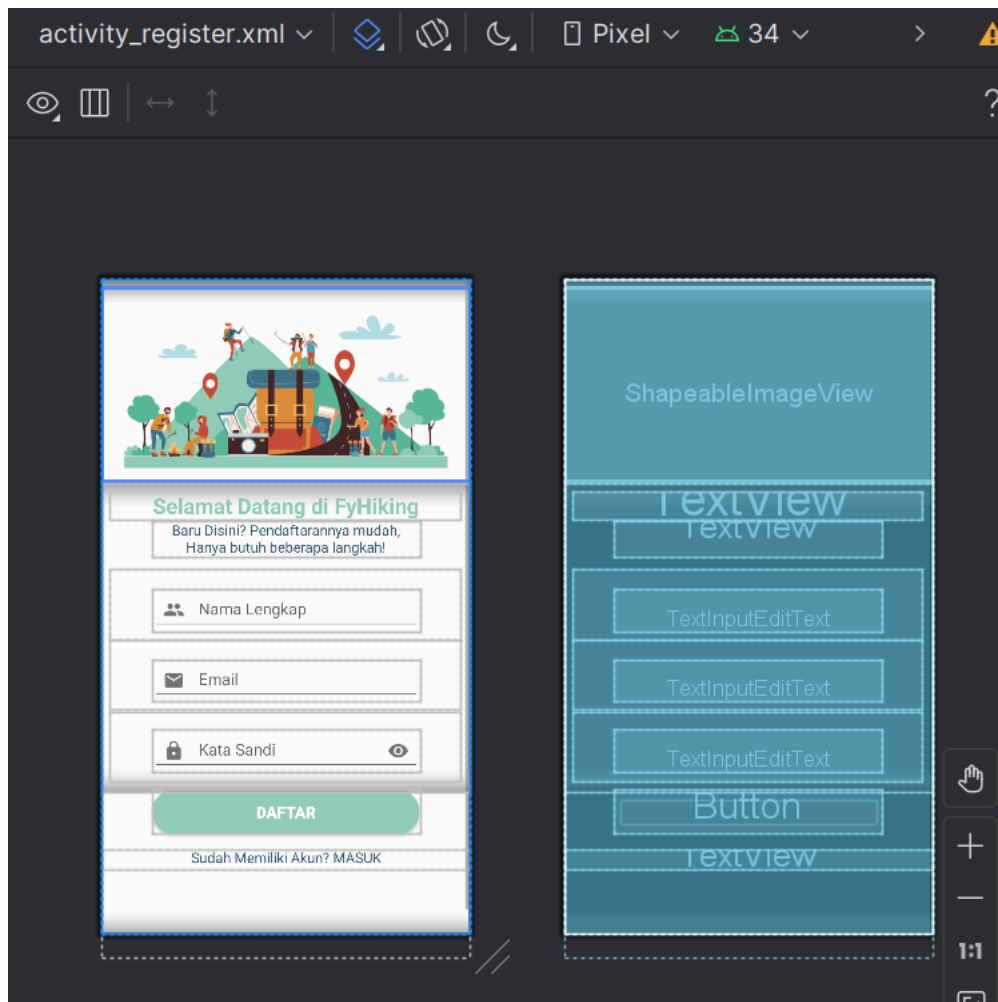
activity_register.xml Pixel 34

Selamat Datang di FyHiking
Baru Disini? Pendaftarannya mudah, Hanya butuh beberapa langkah!

Nama Lengkap

Email

Kata Sandi

DAFTAR

Sudah Memiliki Akun? MASUK

ShapeableImageView
TextView
TextView
TextInputEditText
TextInputEditText
TextInputEditText
Button
TextView

1:1